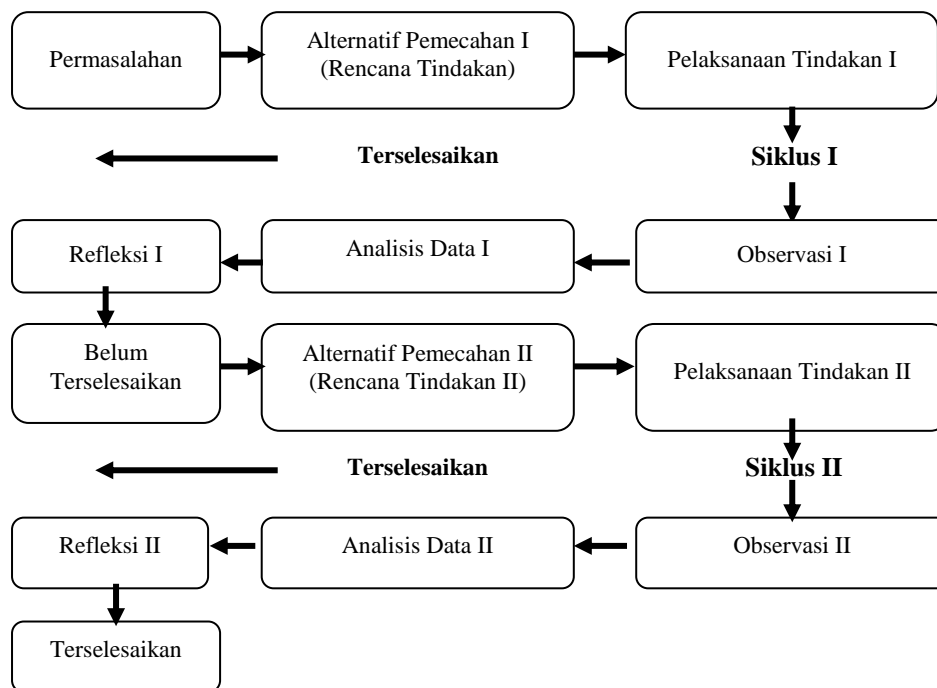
Permasalahan

Alternatif Pemecahan I (Rencana Tindakan)

Pelaksanaan Tindakan I

Terselesaikan

Siklus I

Refleksi I

Analisis Data I

Observasi I

Belum Terselesaikan

Alternatif Pemecahan II (Rencana Tindakan II)

Pelaksanaan Tindakan II

Terselesaikan

Siklus II

Refleksi II

Analisis Data II

Observasi II

Terselesaikan